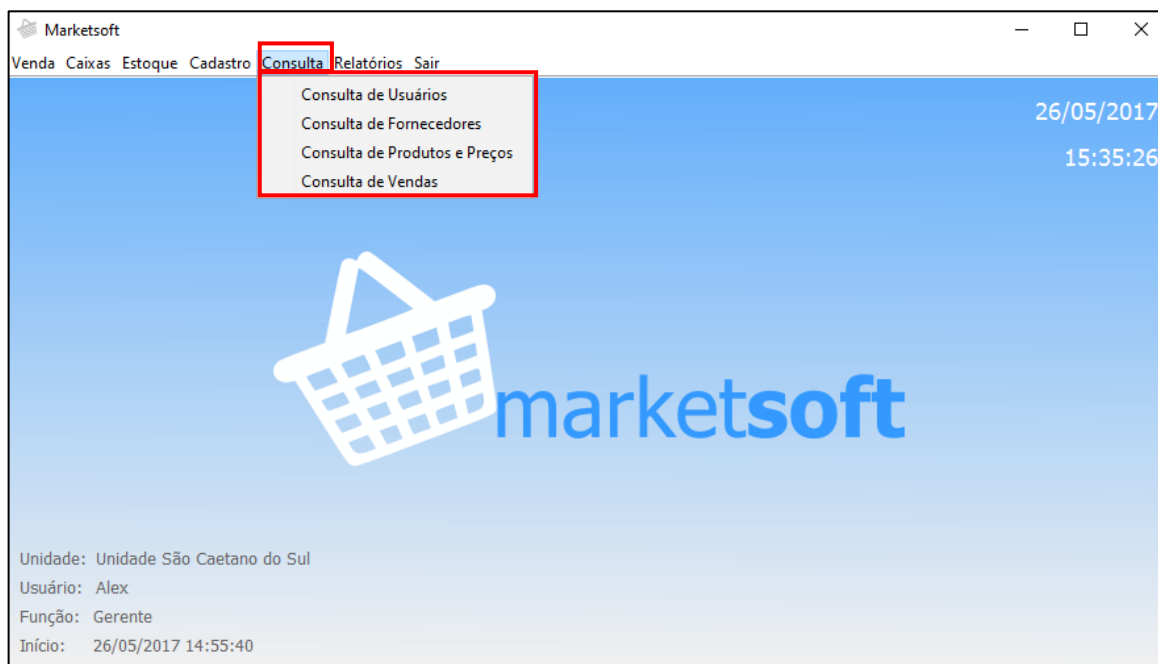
Marketsoft

Venda Caixas Estoque Cadastro Consulta Relatórios Sair

Consulta de Usuários
Consulta de Fornecedores
Consulta de Produtos e Preços
Consulta de Vendas

26/05/2017
15:35:26

marketsoft

Unidade: Unidade São Caetano do Sul
Usuário: Alex
Função: Gerente
Início: 26/05/2017 14:55:40